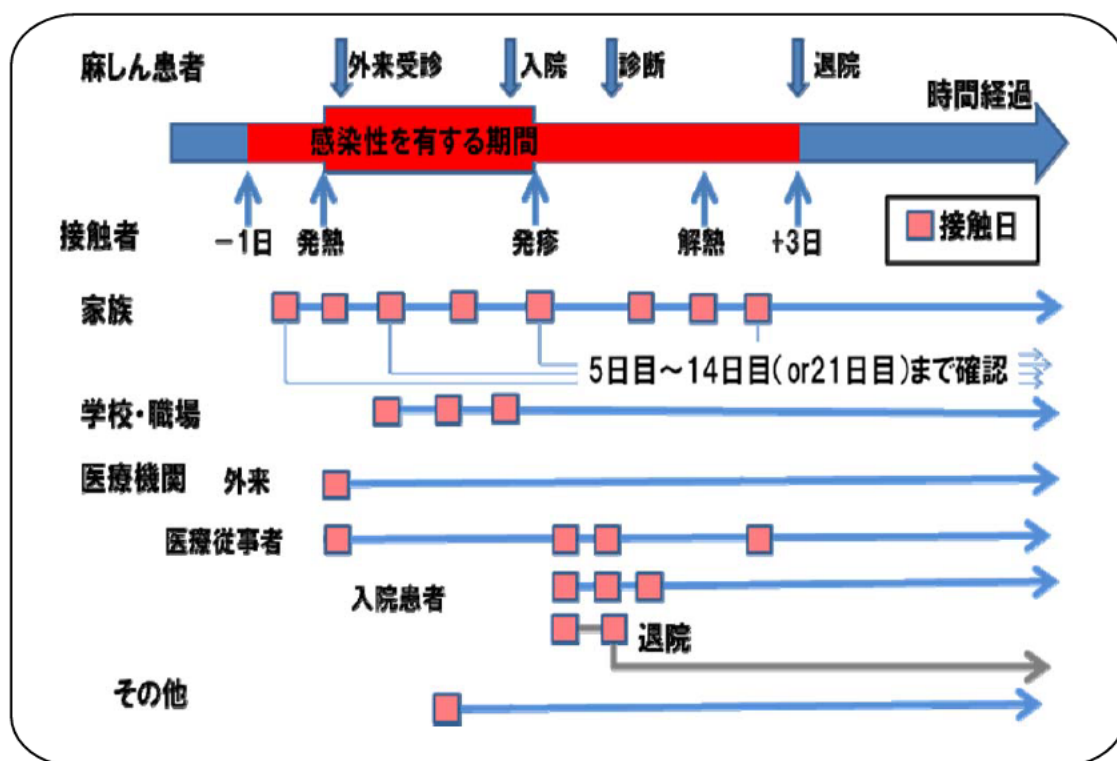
麻しん患者

外来受診

入院

診断

退院

時間経過

感染性を有する期間

接触者

−1日

発熱

発疹

解熱

+3日

接触日

家族

5日目〜14日目(or21日目)まで確認

学校・職場

医療機関

外来

医療従事者

入院患者

退院

その他